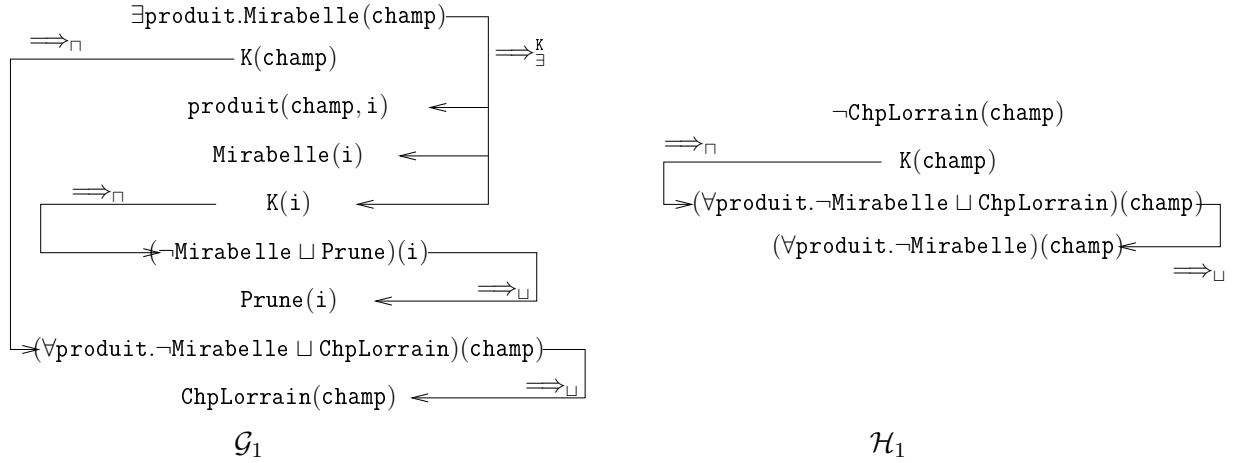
$\exists$produit.Mirabelle(champ)

$\Longrightarrow_{\sqcap}$

K(champ)

$\Longrightarrow_{\exists}^{K}$

produit(champ, i)

Mirabelle(i)

$\Longrightarrow_{\sqcap}$

K(i)

($\neg$Mirabelle $\sqcup$ Prune)(i)

Prune(i)

$\Longrightarrow_{\sqcup}$

($\forall$produit.$\neg$Mirabelle $\sqcup$ ChpLorrain)(champ)

ChpLorrain(champ)

$\Longrightarrow_{\sqcup}$

$\mathcal{G}_1$

$\neg$ChpLorrain(champ)

$\Longrightarrow_{\sqcap}$

K(champ)

($\forall$produit.$\neg$Mirabelle $\sqcup$ ChpLorrain)(champ)

($\forall$produit.$\neg$Mirabelle)(champ)

$\Longrightarrow_{\sqcup}$

$\mathcal{H}_1$